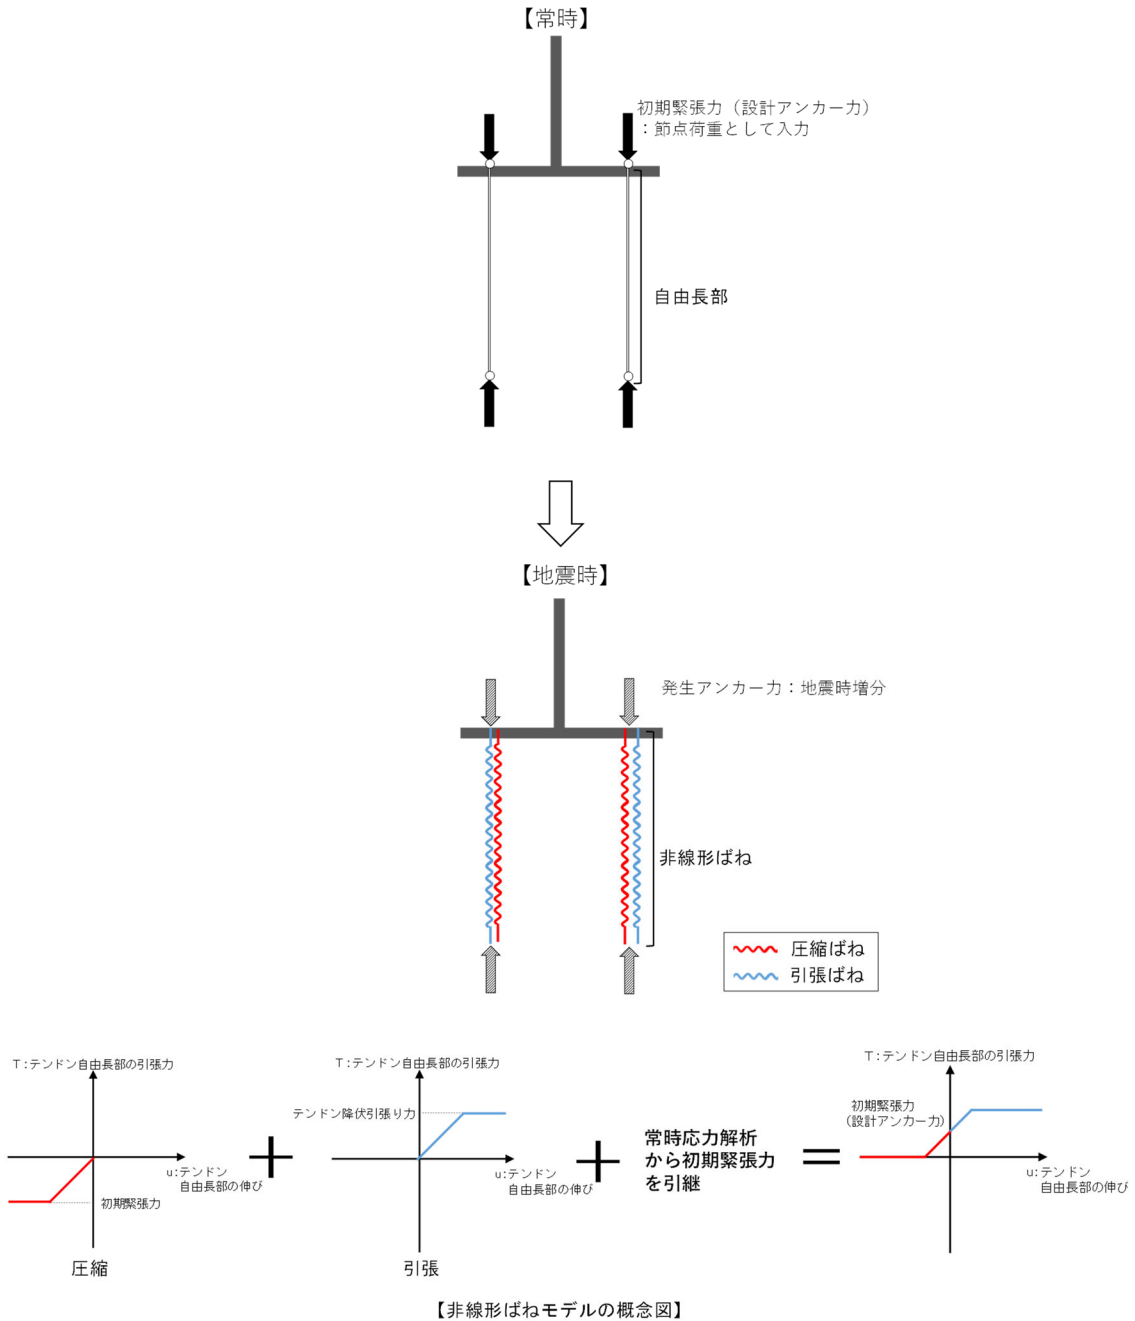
【常時】

初期緊張力（設計アンカー力）
：節点荷重として入力

自由長部

【地震時】

発生アンカー力：地震時増分

非線形ばね

圧縮ばね
引張ばね

T：テンドン自由長部の引張力

u:テンドン
自由長部の伸び

初期緊張力

圧縮

T：テンドン自由長部の引張力

テンドン降伏引張り力

u:テンドン
自由長部の伸び

引張

常時応力解析
から初期緊張力
を引継

T：テンドン自由長部の引張力

初期緊張力
（設計アンカー力）

u:テンドン
自由長部の伸び

【非線形ばねモデルの概念図】